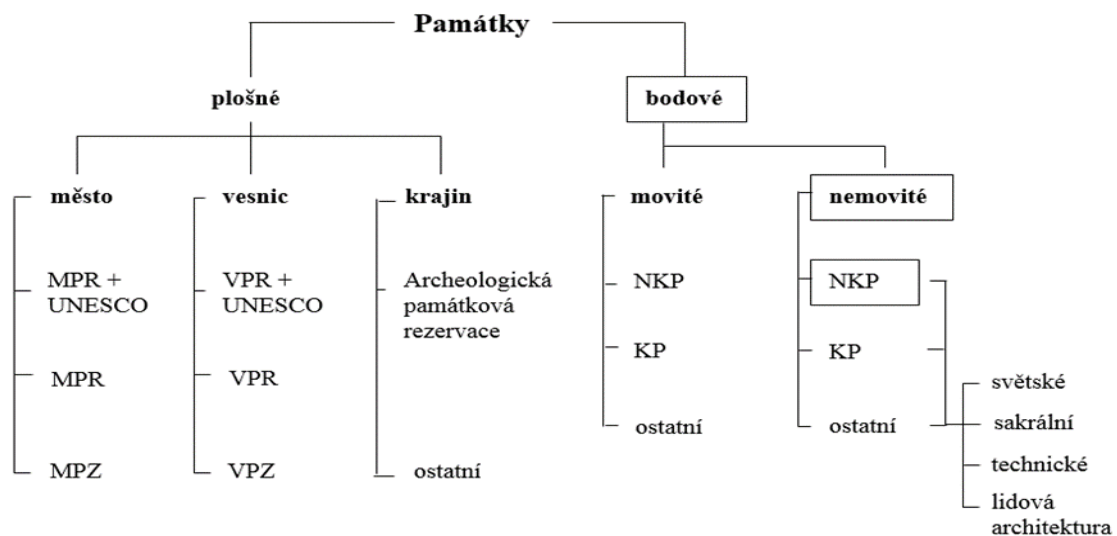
Památky

plošné

bodové

město

MPR + UNESCO

MPR

MPZ

vesnic

VPR + UNESCO

VPR

VPZ

krajin

Archeologická památková rezervace

ostatní

movité

NKP

KP

ostatní

nemovité

NKP

KP

ostatní

světské

sakrální

technické

lidová architektura